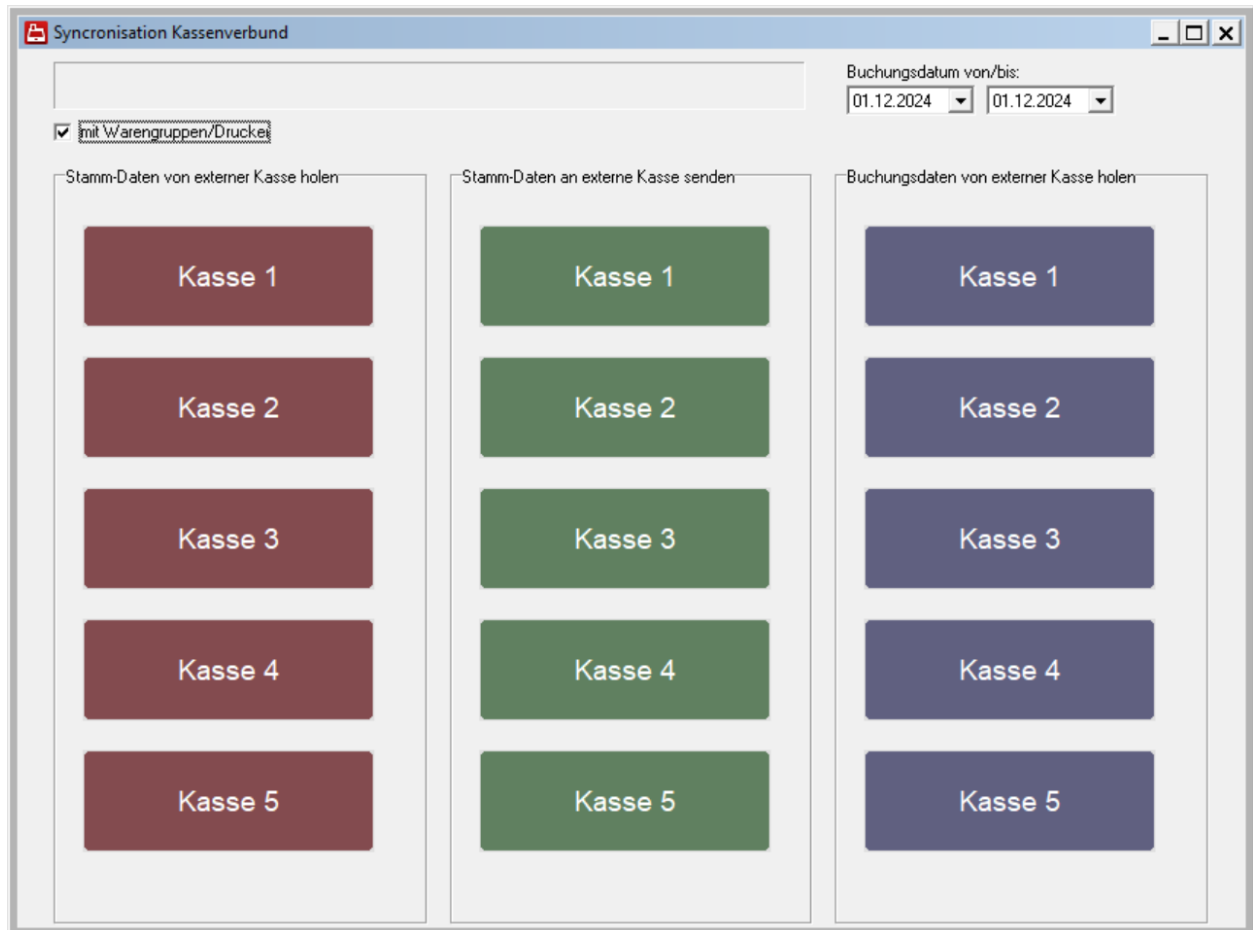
Syncronisation Kassenverbund

Buchungsdatum von/bis:
01.12.2024
01.12.2024

mit Warengruppen/Drucker

Stamm-Daten von externer Kasse holen
Kasse 1
Kasse 2
Kasse 3
Kasse 4
Kasse 5

Stamm-Daten an externe Kasse senden
Kasse 1
Kasse 2
Kasse 3
Kasse 4
Kasse 5

Buchungsdaten von externer Kasse holen
Kasse 1
Kasse 2
Kasse 3
Kasse 4
Kasse 5